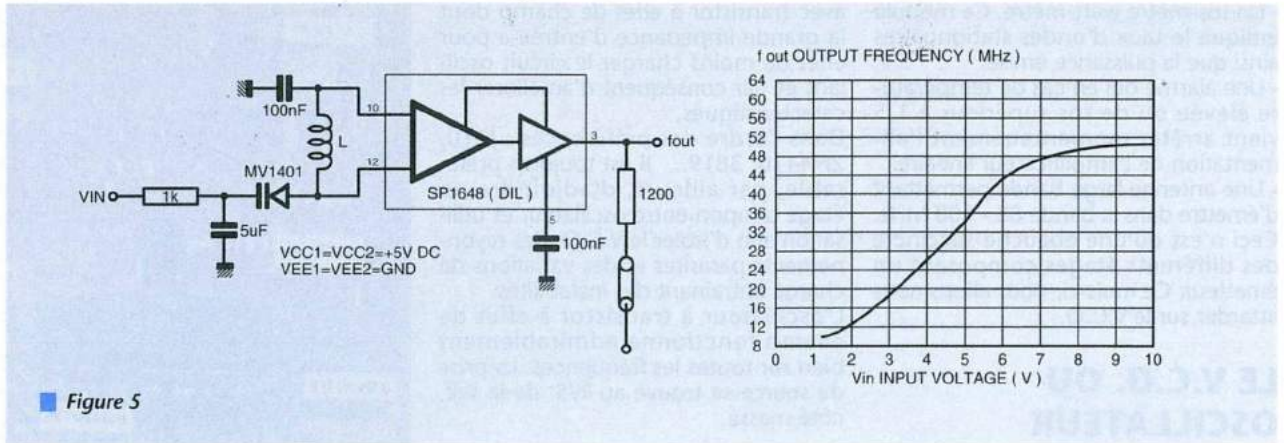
100nF

10

12

L

3

fout

MV1401

VIN

1k

5uF

SP1648 ( DIL )

5

100nF

1200

VCC1=VCC2=+5V DC
VEE1=VEE2=GND

f out OUTPUT FREQUENCY ( MHz )

64
60
56
52
48
44
40
36
32
28
24
20
16
12
8

0 1 2 3 4 5 6 7 8 9 10

Vin INPUT VOLTAGE ( V )

Figure 5

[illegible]

LE V.C.O. OU OSCILLATEUR